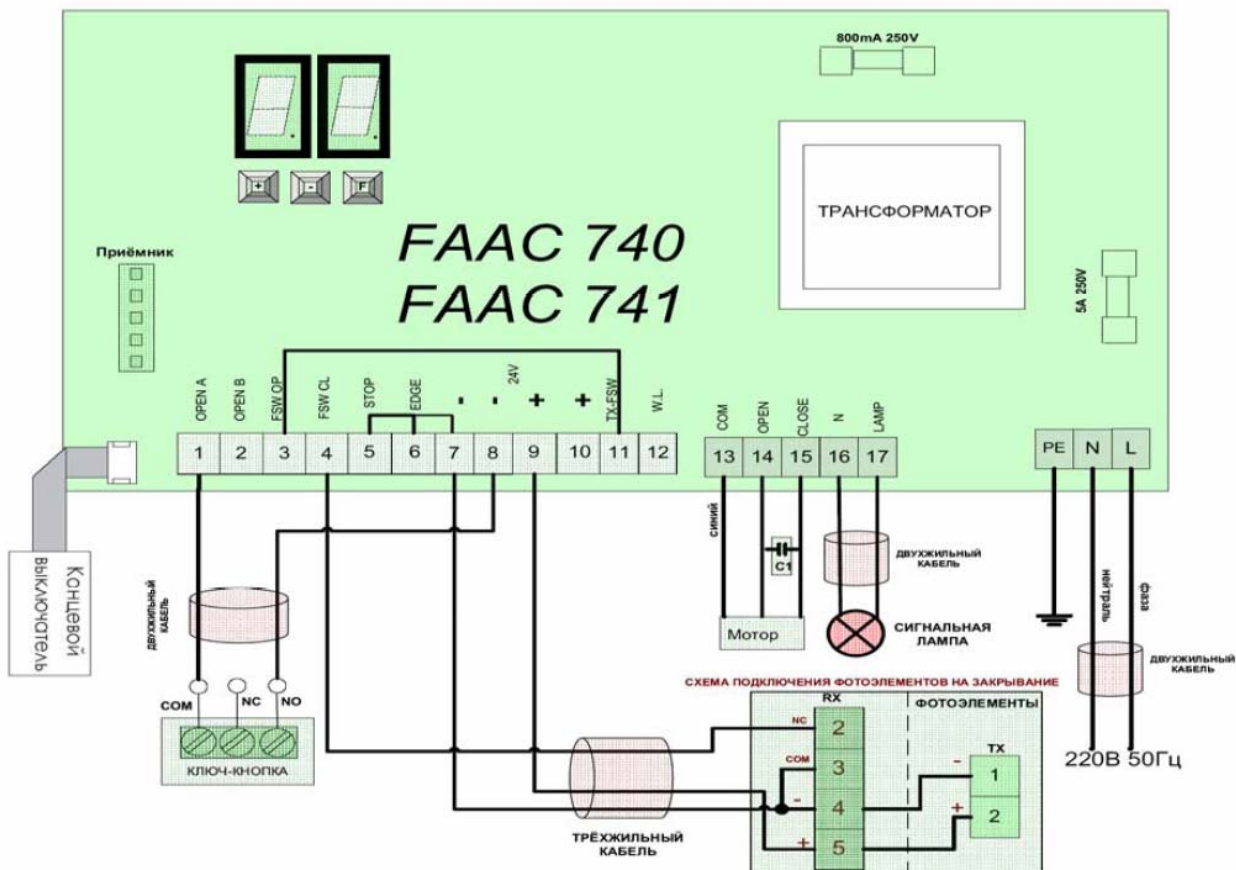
800mA 250V

+ - F

ТРАНСФОРМАТОР

Приёмник

FAAC 740
FAAC 741

5A 250V

24V

OPEN A
OPEN B
FSW OP
FSW CL
STOP
EDGE
-
-
+
+
TX-FSW
W.L.

| 1 | 2 | 3 | 4 | 5 | 6 | 7 | 8 | 9 | 10 | 11 | 12 |
|---|---|---|---|---|---|---|---|---|---|---|---|

COM
OPEN
CLOSE
N
LAMP

| 13 | 14 | 15 | 16 | 17 |
|---|---|---|---|---|

| PE | N | L |
|---|---|---|

Концевой выключатель

синий

C1

ДВУХЖИЛЬНЫЙ КАБЕЛЬ

Мотор

СИГНАЛЬНАЯ ЛАМПА

нейтраль

фаза

ДВУХЖИЛЬНЫЙ КАБЕЛЬ

ДВУХЖИЛЬНЫЙ КАБЕЛЬ

COM NC NO

КЛЮЧ-КНОПКА

СХЕМА ПОДКЛЮЧЕНИЯ ФОТОЭЛЕМЕНТОВ НА ЗАКРЫВАНИЕ

RX

ФОТОЭЛЕМЕНТЫ

NC 2
COM 3
- 4
+ 5

TX
- 1
+ 2

220В 50Гц

ТРЁХЖИЛЬНЫЙ КАБЕЛЬ